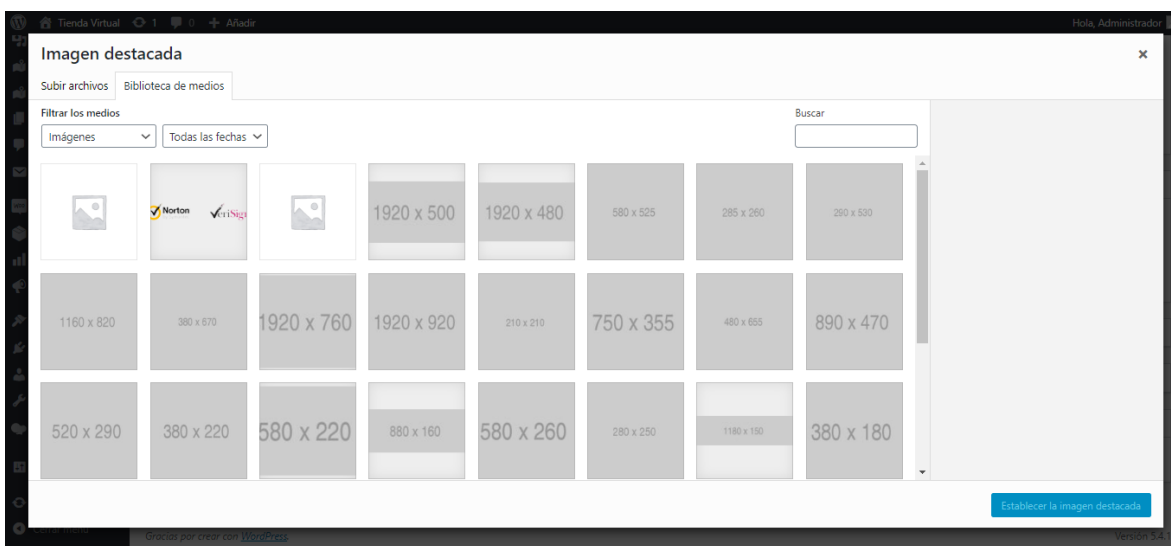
Tienda Virtual 1 0 + Añadir

Hola, Administrador

Imagen destacada

×

Subir archivos Biblioteca de medios

Filtrar los medios

Imágenes

Todas las fechas

Buscar

Norton VeriSig

1920 x 500

1920 x 480

580 x 525

285 x 260

290 x 530

1160 x 820

380 x 570

1920 x 760

1920 x 920

210 x 210

750 x 355

480 x 655

890 x 470

520 x 290

380 x 220

580 x 220

880 x 160

580 x 260

280 x 250

1180 x 150

380 x 180

Establecer la imagen destacada

Gracias por crear con WordPress.

Versión 5.4.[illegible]